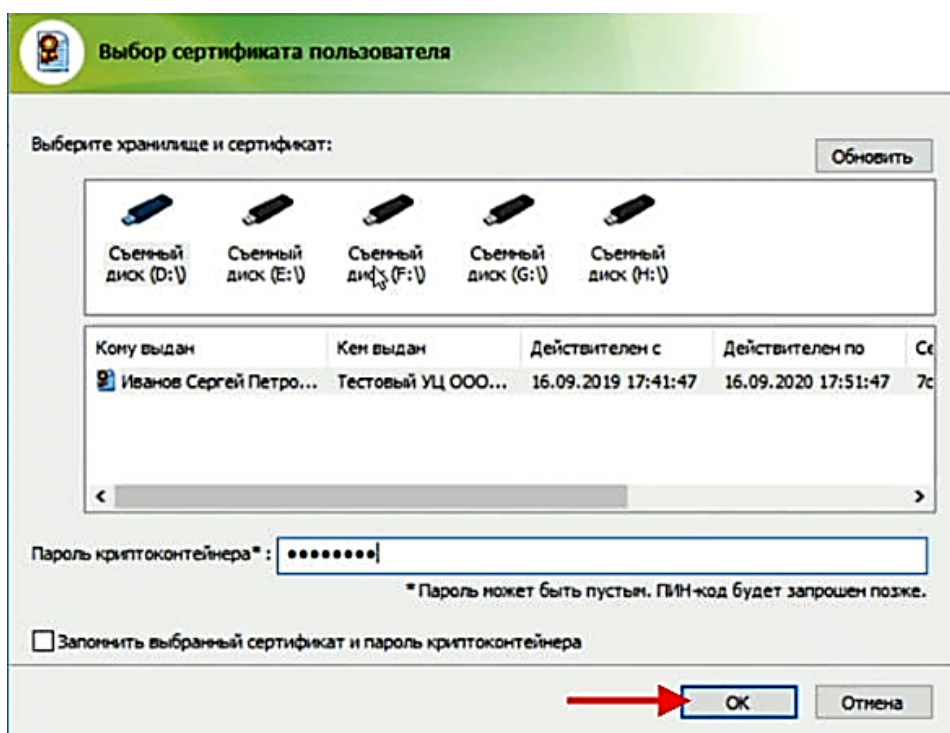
Выбор сертификата пользователя

Выберите хранилище и сертификат:

Обновить

Съемный диск (D:\)
Съемный диск (E:\)
Съемный диск (F:\)
Съемный диск (G:\)
Съемный диск (H:\)

| Кому выдан | Кем выдан | Действителен с | Действителен по | Се |
|---|---|---|---|---|
| Иванов Сергей Петро... | Тестовый УЦ ООО... | 16.09.2019 17:41:47 | 16.09.2020 17:51:47 | 7с |

Пароль криптоконтейнера* : ••••••••

*Пароль может быть пустым. ПИН-код будет запрошен позже.

Запомнить выбранный сертификат и пароль криптоконтейнера

OK
Отмена